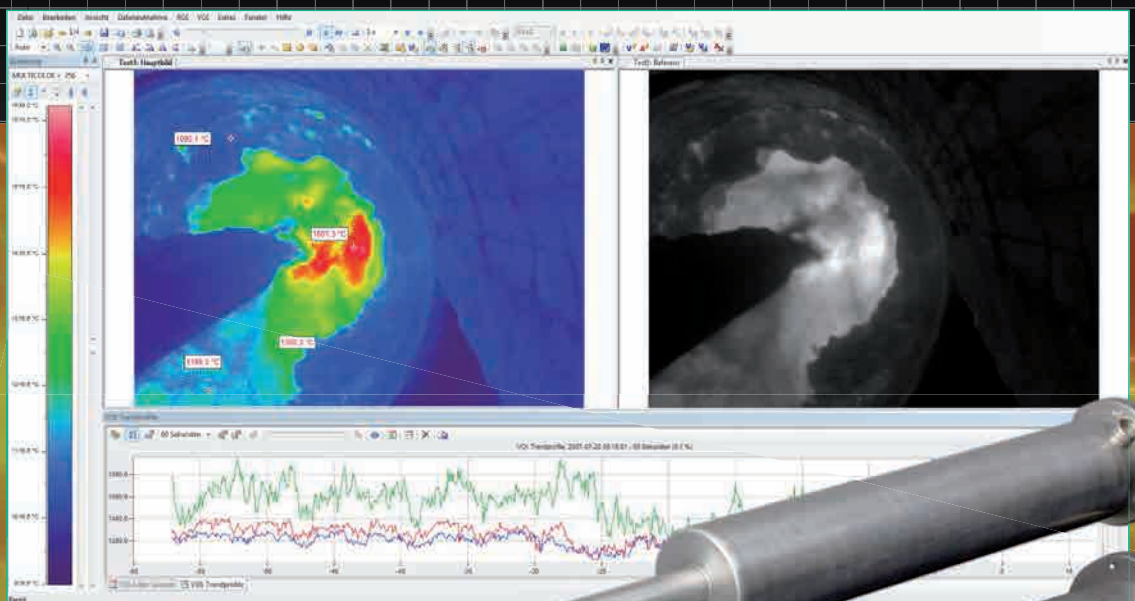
Datei Bearbeiten Ansicht Datenaufnahme ROI VOI Extras Fenster Hilfe

Skalierung
MULTICOLOR 256
1890.0 °C
Test5: Hauptbild
Test5: Referenz

1080.1 °C
1601.3 °C
1360.3 °C
1169.3 °C

VOI-Trendprofile
60 Sekunden
VOI Trendprofile: 2001-07-20 08:10:01 - 60 Sekunden (0.1 %)
1800.0
1600.0
1400.0
1200.0
-60 -55 -50 -45 -40 -35 -30 -25 -20 -15
VOI-Liste Sensorik
VOI Trendprofile

Bereit